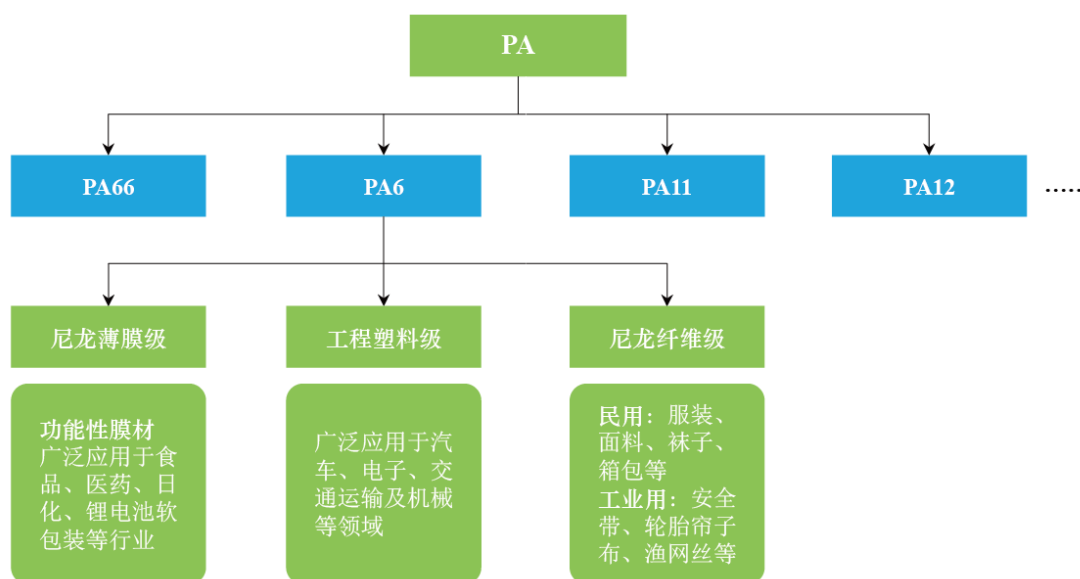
PA

PA66

PA6

PA11

PA12

……

尼龙薄膜级

工程塑料级

尼龙纤维级

功能性膜材
广泛应用于食品、医药、日化、锂电池软包装等行业

广泛应用于汽车、电子、交通运输及机械等领域

民用：服装、面料、袜子、箱包等
工业用：安全带、轮胎帘子布、渔网丝等